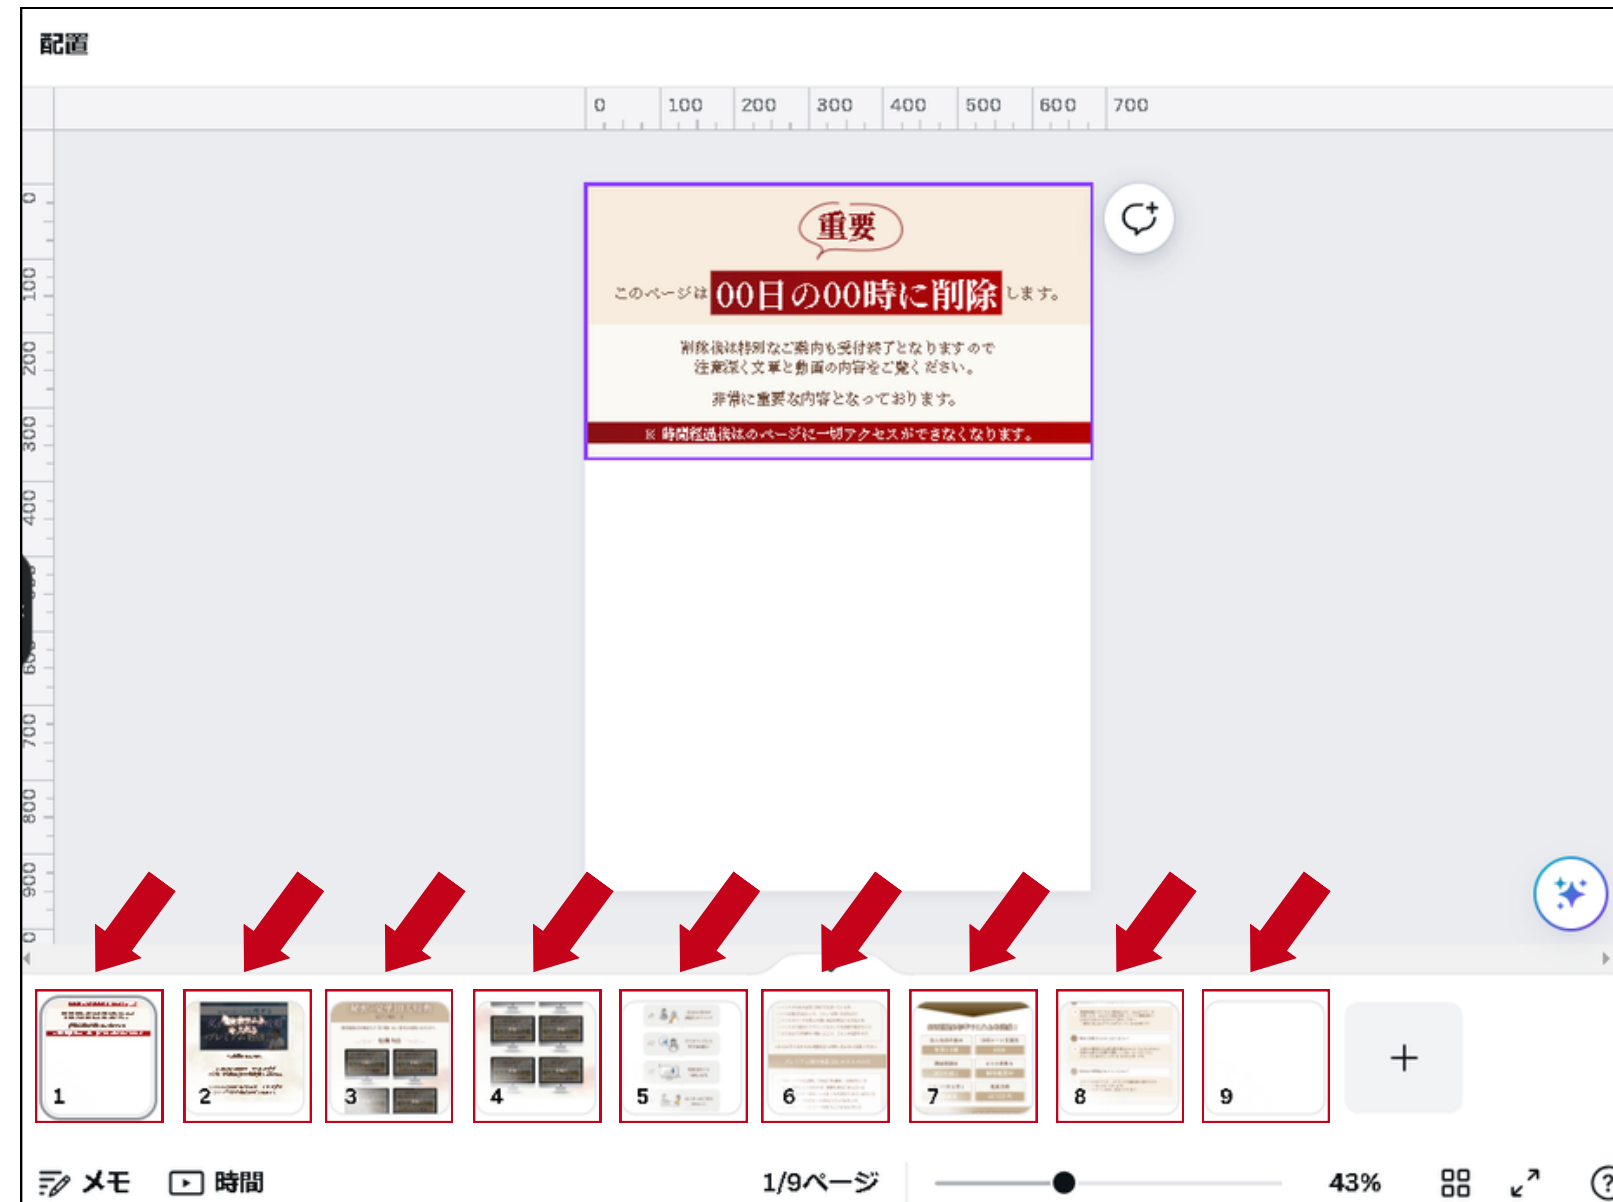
配置

0 100 200 300 400 500 600 700

0 100 200 300 400 500 600 700 800 900 0

重要

このページは 00日の00時に削除 します。

削除後は特別なご案内も受付終了となりますので
注意深く文章と動画の内容をご覧ください。

非常に重要な内容となっております。

※ 時間経過後はこのページに一切アクセスができなくなります。

1 2 3 4 5 6 7 8 9

+

メモ 時間 1/9ページ 43%